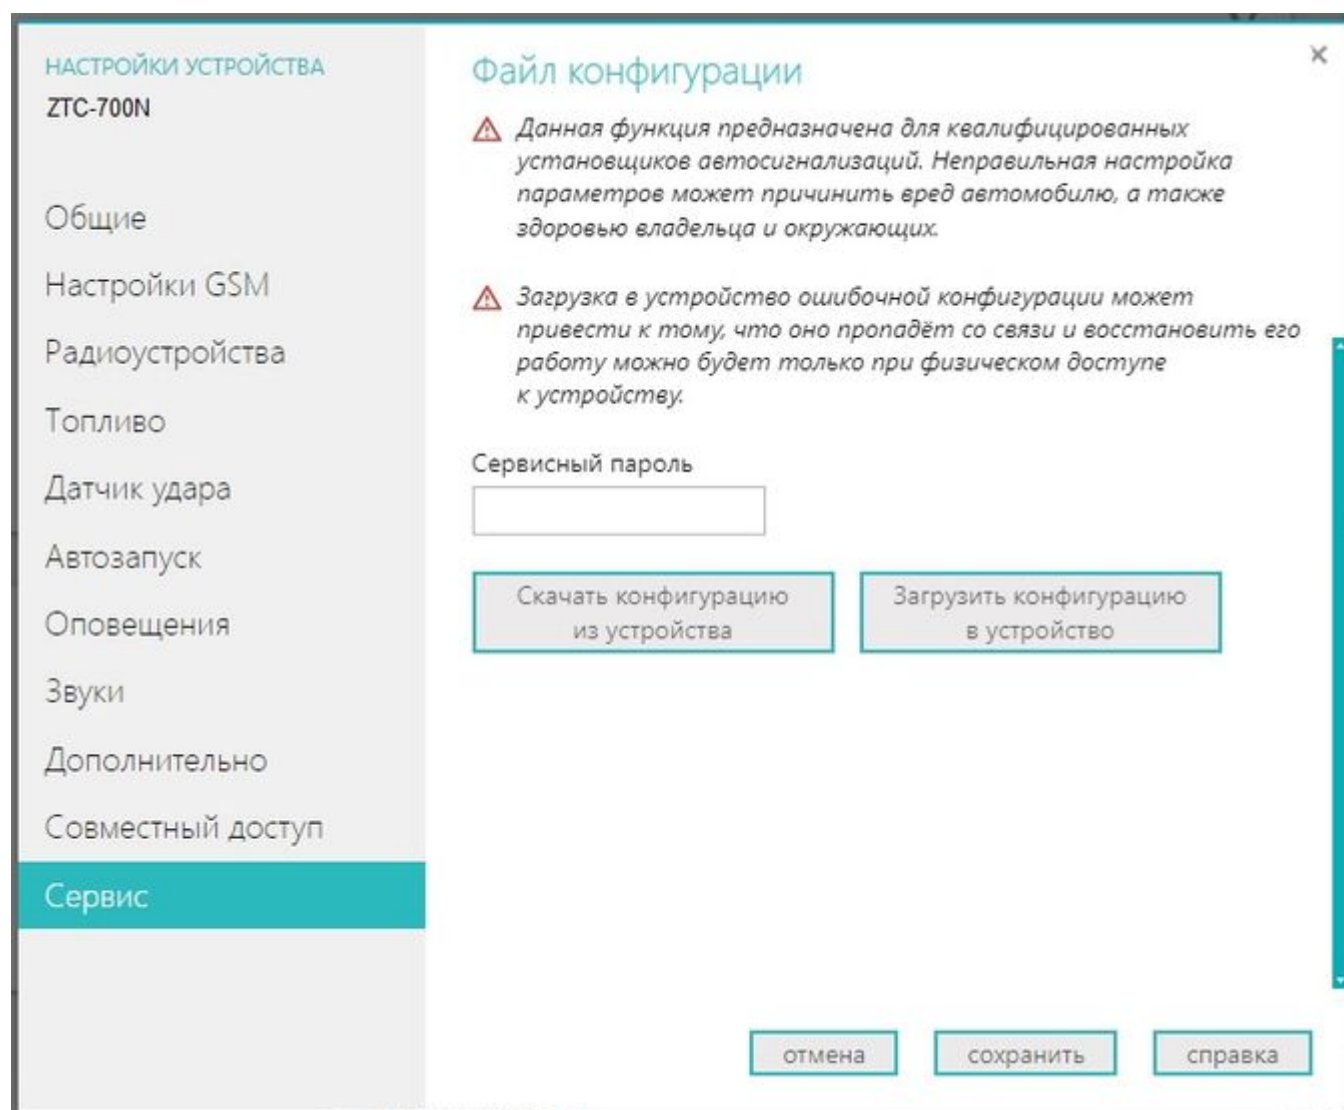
НАСТРОЙКИ УСТРОЙСТВА
ZTC-700N

Общие
Настройки GSM
Радиоустройства
Топливо
Датчик удара
Автозапуск
Оповещения
Звуки
Дополнительно
Совместный доступ
Сервис

Файл конфигурации

×

Данная функция предназначена для квалифицированных установщиков автосигнализаций. Неправильная настройка параметров может причинить вред автомобилю, а также здоровью владельца и окружающих.

Загрузка в устройство ошибочной конфигурации может привести к тому, что оно пропадёт со связи и восстановить его работу можно будет только при физическом доступе к устройству.

Сервисный пароль

Скачать конфигурацию из устройства

Загрузить конфигурацию в устройство

отмена

сохранить

справка